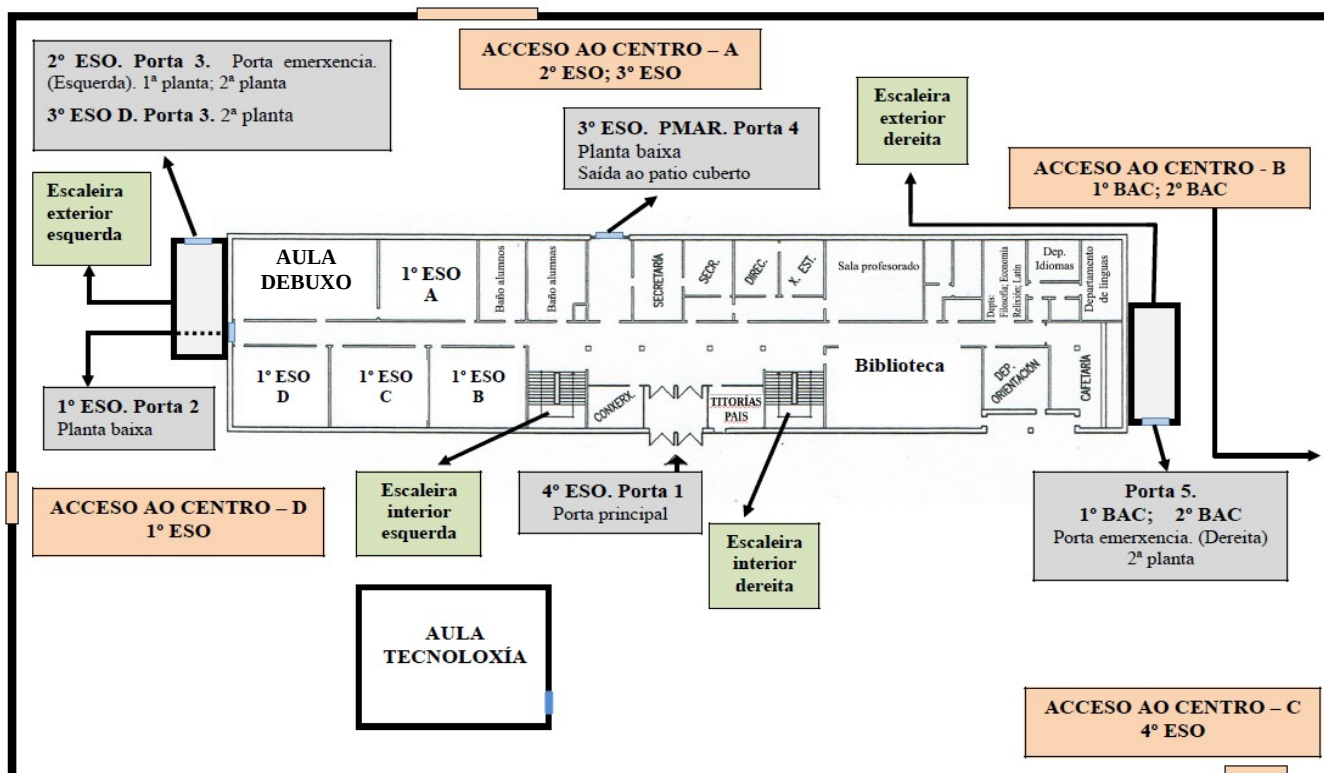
2º ESO. Porta 3. Porta emerxencia. (Esquerda). 1ª planta; 2ª planta

3º ESO D. Porta 3. 2ª planta

ACCESO AO CENTRO – A
2º ESO; 3º ESO

3º ESO. PMAR. Porta 4
Planta baixa
Saída ao patio cuberto

Escaleira exterior dereita

ACCESO AO CENTRO - B
1º BAC; 2º BAC

Escaleira exterior esquerda

AULA DEBUXO

1º ESO A

Baño alumnos

Baño alumnas

SECRETARÍA

SECR.

DIREC.

X. EST.

Sala profesorado

Depts. Filosofía; Economía Relixión; Latín

Dep. Idiomas

Departamento de linguas

1º ESO D

1º ESO C

1º ESO B

CONSERX.

TITORÍAS PAIS

Biblioteca

DEP. ORIENTACIÓN

CAFETARÍA

1º ESO. Porta 2
Planta baixa

ACCESO AO CENTRO – D
1º ESO

Escaleira interior esquerda

4º ESO. Porta 1
Porta principal

Escaleira interior dereita

Porta 5.
1º BAC; 2º BAC
Porta emerxencia. (Dereita)
2ª planta

AULA TECNOLOXÍA

ACCESO AO CENTRO – C
4º ESO